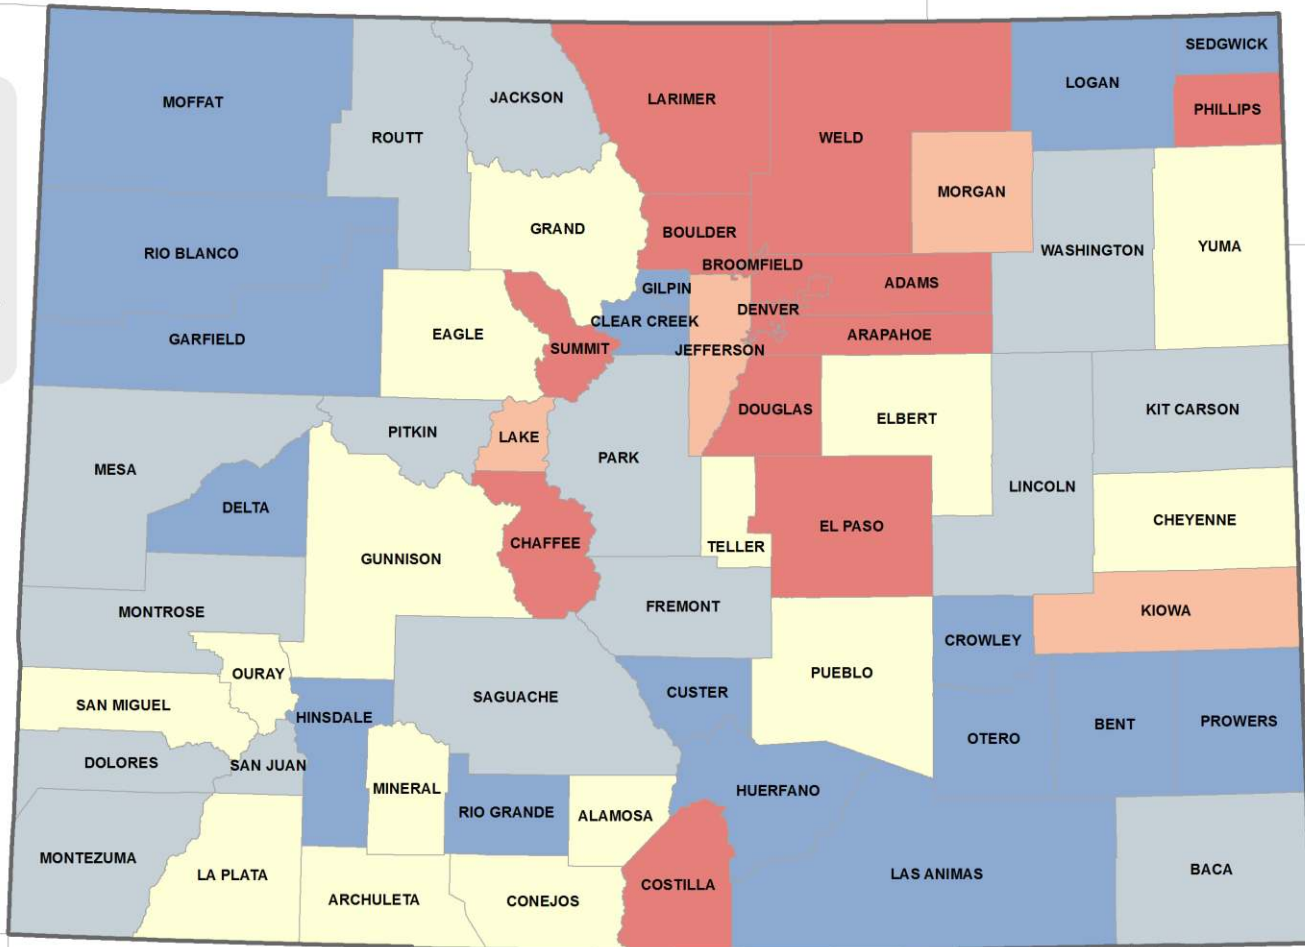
MOFFAT
JACKSON
LARIMER
WELD
LOGAN
SEDGWICK
PHILLIPS
ROUTT
MORGAN
GRAND
BOULDER
RIO BLANCO
WASHINGTON
YUMA
BROOMFIELD
GILPIN
ADAMS
DENVER
EAGLE
CLEAR CREEK
GARFIELD
SUMMIT
ARAPAHOE
JEFFERSON
DOUGLAS
KIT CARSON
PITKIN
ELBERT
LAKE
MESA
PARK
LINCOLN
DELTA
EL PASO
CHEYENNE
CHAFFEE
GUNNISON
TELLER
FREMONT
MONTROSE
KIOWA
CROWLEY
OURAY
PUEBLO
CUSTER
SAN MIGUEL
SAGUACHE
HINSDALE
BENT
PROWERS
OTERO
DOLORES
SAN JUAN
MINERAL
HUERFANO
RIO GRANDE
ALAMOSA
MONTEZUMA
LA PLATA
LAS ANIMAS
BACA
COSTILLA
ARCHULETA
CONEJOS